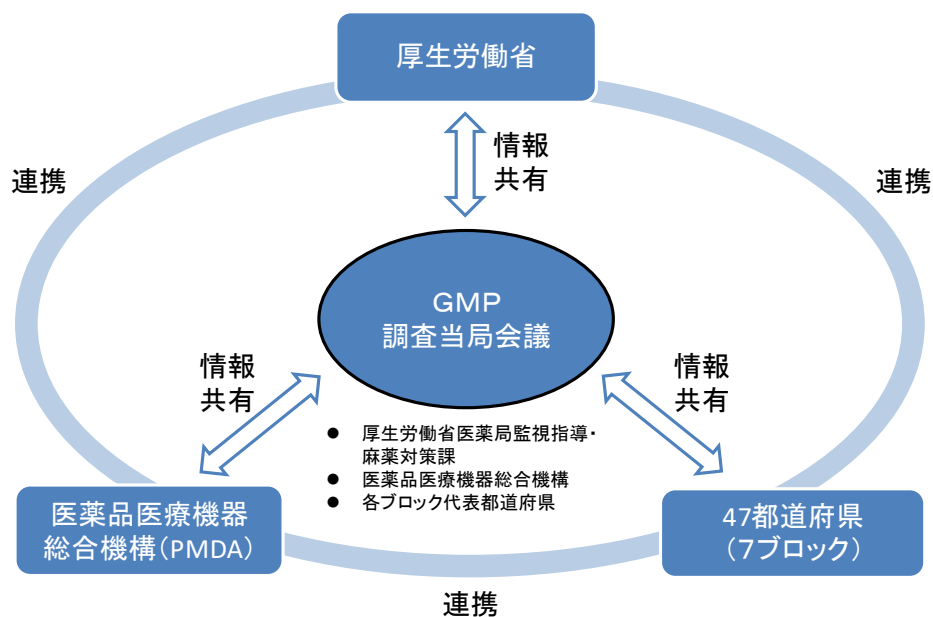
厚生労働省

連携

情報共有

連携

GMP
調査当局会議

情報共有

情報共有

- 厚生労働省医薬局監視指導・麻薬対策課
- 医薬品医療機器総合機構
- 各ブロック代表都道府県

医薬品医療機器総合機構（PMDA）

47都道府県
（7ブロック）

連携